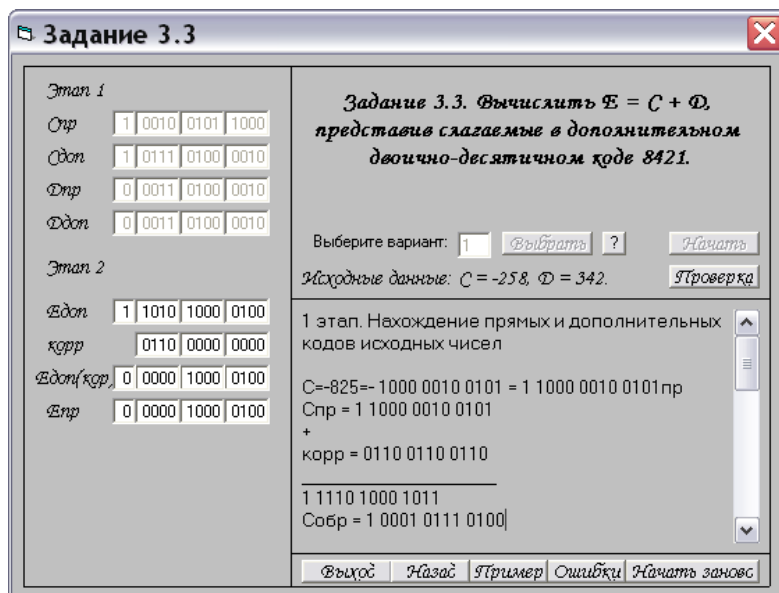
Задание 3.3

Этап 1

Спр | 1 | 0010 | 0101 | 1000

Сдоп | 1 | 0111 | 0100 | 0010

Дпр | 0 | 0011 | 0100 | 0010

Ддоп | 0 | 0011 | 0100 | 0010

Этап 2

Едоп | 1 | 1010 | 1000 | 0100

корр | 0110 | 0000 | 0000

Едоп(кор) | 0 | 0000 | 1000 | 0100

Епр | 0 | 0000 | 1000 | 0100

Задание 3.3. Вычислить Е = С + Д, представив слагаемые в дополнительном двоично-десятичном коде 8421.

Выберите вариант: 1 Выбрать ? Начать

Исходные данные: С = -258, Д = 342. Проверка

1 этап. Нахождение прямых и дополнительных кодов исходных чисел

С=-825=- 1000 0010 0101 = 1 1000 0010 0101пр
Спр = 1 1000 0010 0101
+
корр = 0110 0110 0110

1 1110 1000 1011
Собр = 1 0001 0111 0100

Выход | Назад | Пример | Ошибки | Начать заново